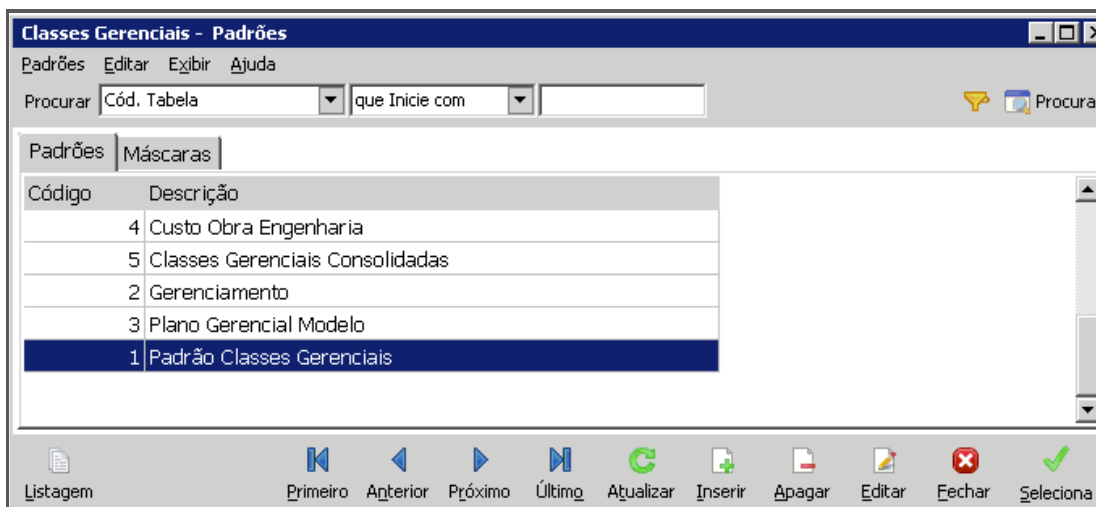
Classes Gerenciais - Padrões

Padrões Editar Exibir Ajuda

Procurar Cód. Tabela que Inicie com Procura

Padrões Máscaras

| Código | Descrição |
|---|---|
| 4 | Custo Obra Engenharia |
| 5 | Classes Gerenciais Consolidadas |
| 2 | Gerenciamento |
| 3 | Plano Gerencial Modelo |
| 1 | Padrão Classes Gerenciais |

Listagem Primeiro Anterior Próximo Último Atualizar Inserir Apagar Editar Fechar Seleciona